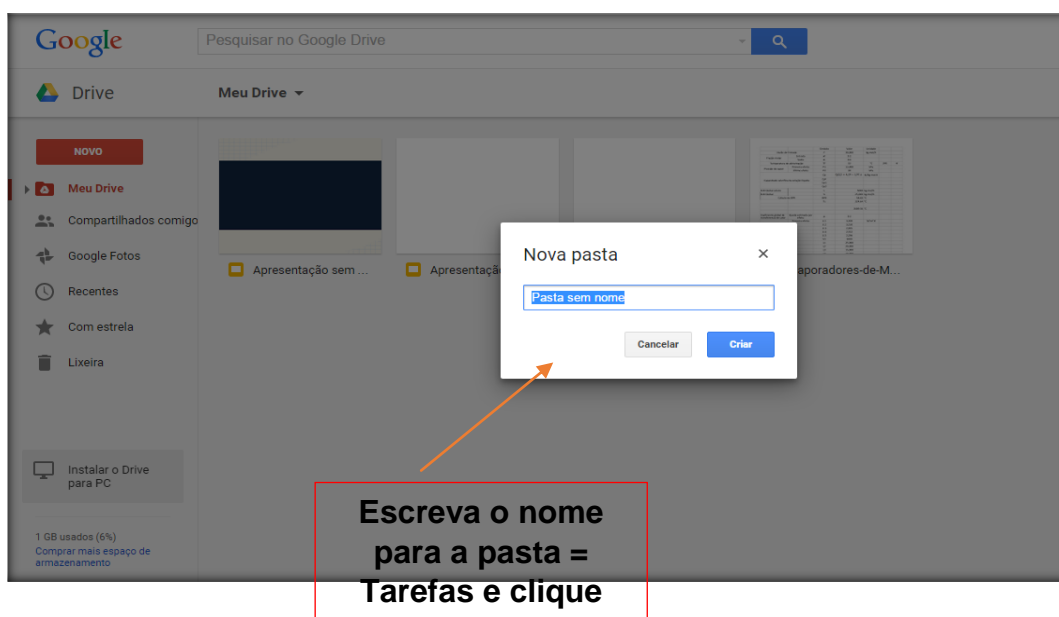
Google

Pesquisar no Google Drive

Drive

Meu Drive

NOVO

Meu Drive

Compartilhados comigo

Google Fotos

Recentes

Com estrela

Lixeira

Instalar o Drive para PC

1 GB usados (6%)
Comprar mais espaço de armazenamento

Apresentação sem ...

Apresentaçã

aporadores-de-M...

Nova pasta

×

Pasta sem nome

Cancelar

Criar

Escreva o nome para a pasta = Tarefas e clique